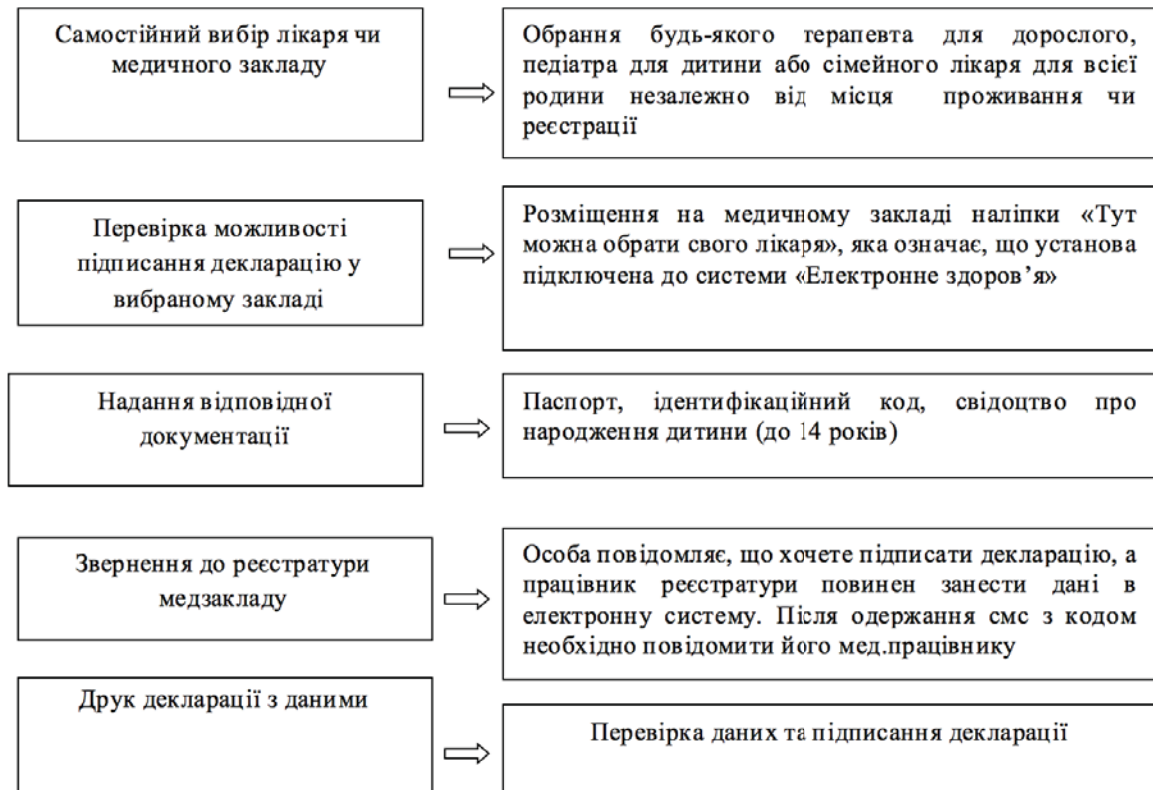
Самостійний вибір лікаря чи медичного закладу

Обрання будь-якого терапевта для дорослого, педіатра для дитини або сімейного лікаря для всієї родини незалежно від місця проживання чи реєстрації

Перевірка можливості підписання декларацію у вибраному закладі

Розміщення на медичному закладі наліпки «Тут можна обрати свого лікаря», яка означає, що установа підключена до системи «Електронне здоров'я»

Надання відповідної документації

Паспорт, ідентифікаційний код, свідоцтво про народження дитини (до 14 років)

Звернення до реєстратури медзакладу

Особа повідомляє, що хочете підписати декларацію, а працівник реєстратури повинен занести дані в електронну систему. Після одержання смс з кодом необхідно повідомити його мед.працівнику

Друк декларації з даними

Перевірка даних та підписання декларації